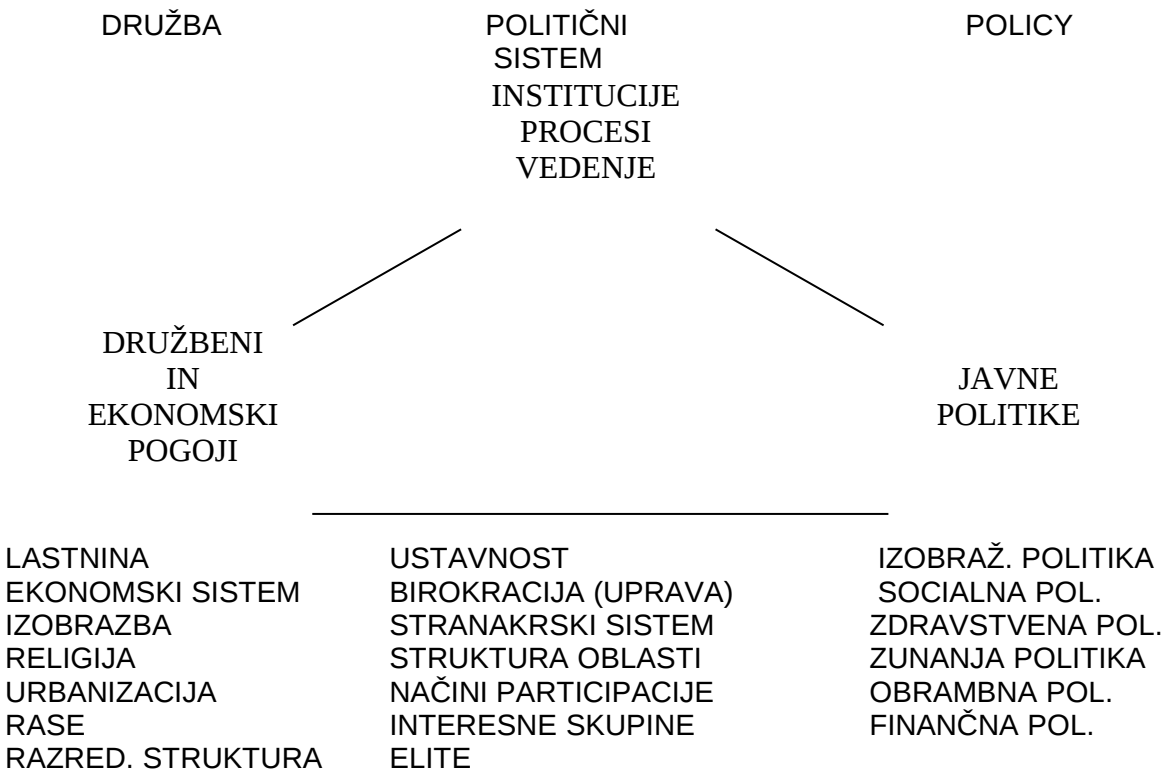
DRUŽBA

POLITIČNI SISTEM
INSTITUCIJE
PROCESI
VEDENJE

POLICY

DRUŽBENI IN EKONOMSKI POGOJI

JAVNE POLITIKE

LASTNINA
EKONOMSKI SISTEM
IZOBRAZBA
RELIGIJA
URBANIZACIJA
RASE
RAZRED. STRUKTURA

USTAVNOST
BIROKRACIJA (UPRAVA)
STRANAKRSKI SISTEM
STRUKTURA OBLASTI
NAČINI PARTICIPACIJE
INTERESNE SKUPINE
ELITE

IZOBRAŽ. POLITIKA
SOCIALNA POL.
ZDRAVSTVENA POL.
ZUNANJA POLITIKA
OBRAMBNA POL.
FINANČNA POL.